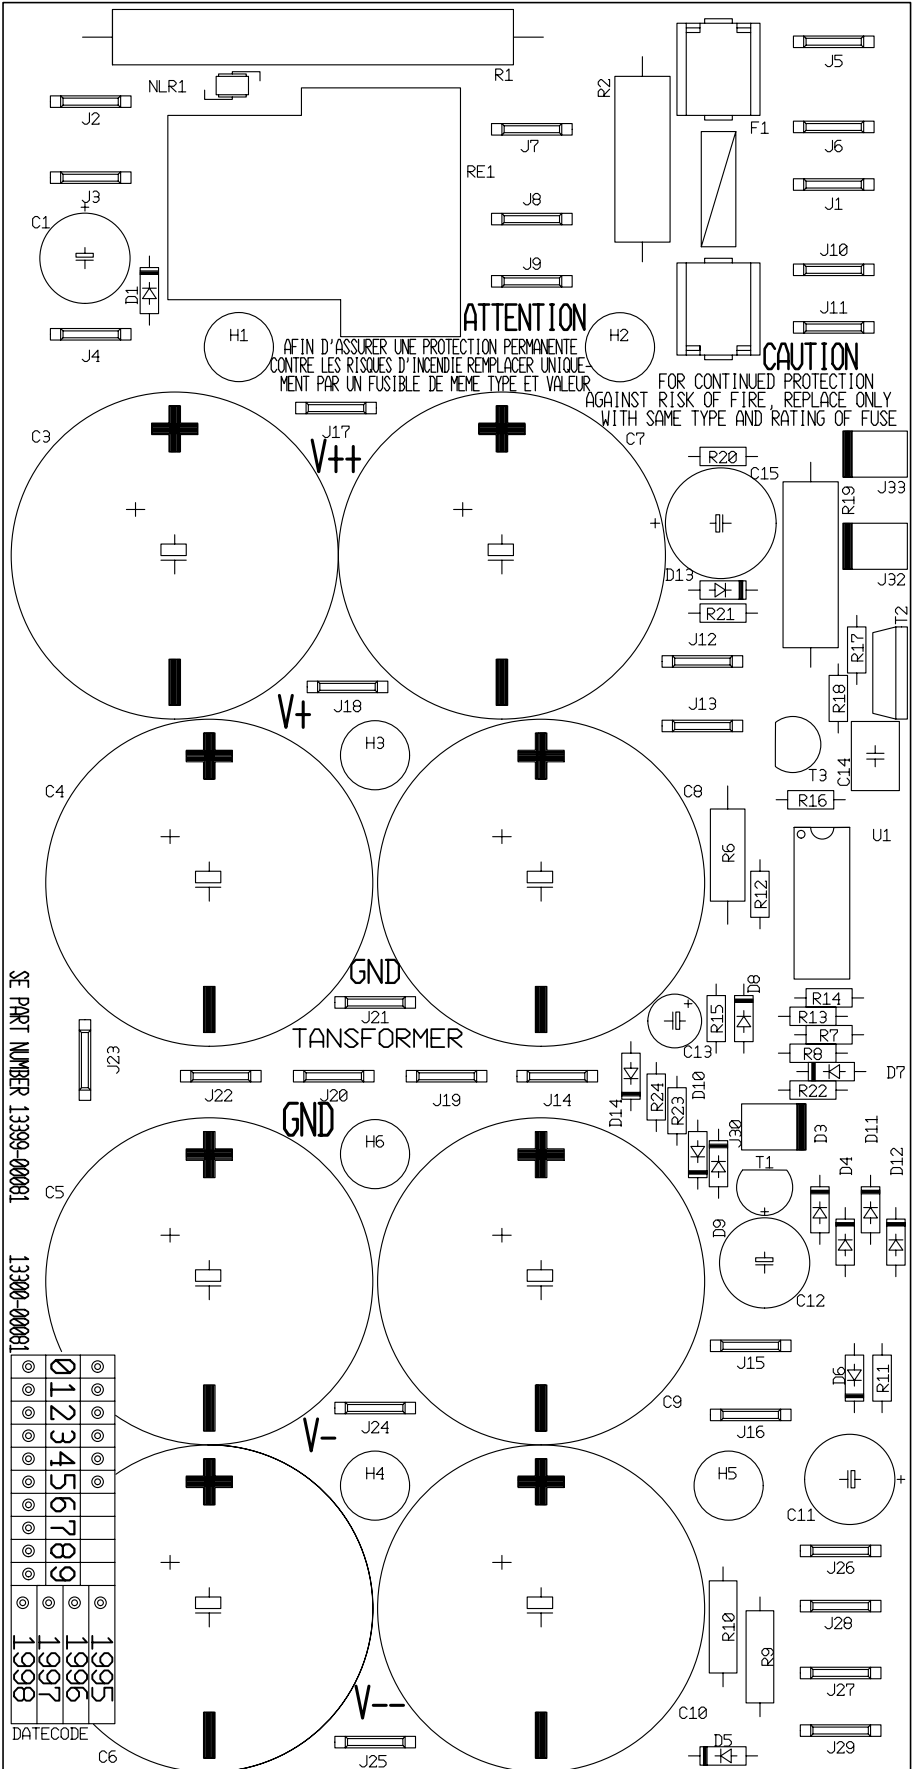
R1
NLR1
J2
J3
C1
D1
J4
RE1
H1
H2
J7
J8
J9
R2
F1
J5
J6
J1
J10
J11

ATTENTION
AFIN D'ASSURER UNE PROTECTION PERMANENTE CONTRE LES RISQUES D'INCENDIE REMPLACER UNIQUEMENT PAR UN FUSIBLE DE MEME TYPE ET VALEUR

CAUTION
FOR CONTINUED PROTECTION AGAINST RISK OF FIRE, REPLACE ONLY WITH SAME TYPE AND RATING OF FUSE

C3
J17
V++
C7
R20
C15
R19
J33
D13
R21
J32
J12
R17
T2
R18
J13
C14
T3
V+
J18
H3
C4
C8
R16
R6
R12
U1
SE PART NUMBER 13399-00081
GND
J21
TANSFORMER
J23
C13
R15
D8
R14
R13
R7
R8
D7
R22
J22
J20
J19
J14
D14
R24
R23
D10
J30
D3
D11
D12
GND
H6
C5
T1
D4
D9
C12
13300-00081
J15
D6
R11
C9
J24
V-
J16
H4
H5
C11
J26
J28
R10
R9
J27
V--
C10
J29
D5
J25
C6
DATECODE
0
1
2
3
4
5
6
7
8
9
1995
1996
1997
1998